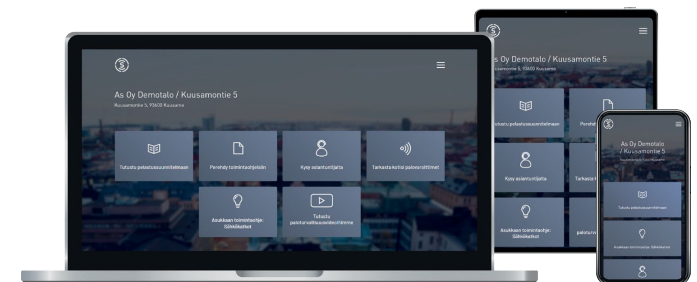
As Oy Demotalo / Kuusamontie 5
Kuusamontie 5, 93600 Kuusamo

Tutustu pelastussuunnitelmaan
Perehdy toimintaohjeisiin
Kysy asiantuntijalta
Tarkasta kotisi palovaroittimet
Asukkaan toimintaohje: Sähkökatkot
Tutustu paloturvallisuusvideoihimme

As Oy Demotalo / Kuusamontie 5
Kuusamontie 5, 93600 Kuusamo
Tutustu pelastussuunnitelmaan
Perehdy
Kysy asiantuntijalta
Tarkasta
Asukkaan toimintaohje: Sähkökatkot
paloturv

As Oy Demotalo / Kuusamontie 5
Tutustu pelastussuunnitelmaan
Asukkaan toimintaohje: Sähkökatkot